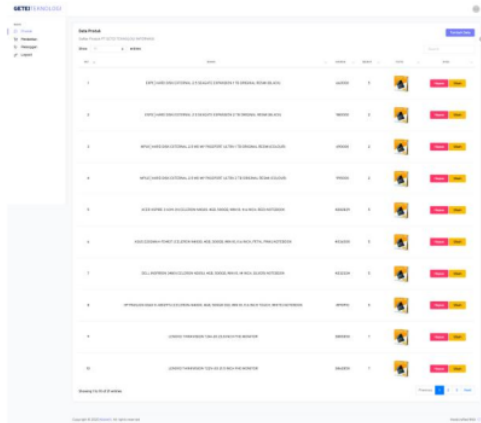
SETEI TEKNOLOGI

Produk
Pesanan
Pelanggan
Logout

Data Produk

Tambah Data

Show 10 entries

Search:

| No | Nama | Harga | Stok | Foto | Aksi |
|---|---|---|---|---|---|
| 1 | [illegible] | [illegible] | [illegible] | | Hapus Ubah |
| 2 | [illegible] | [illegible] | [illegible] | | Hapus Ubah |
| 3 | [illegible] | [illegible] | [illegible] | | Hapus Ubah |
| 4 | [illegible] | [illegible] | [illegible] | | Hapus Ubah |
| 5 | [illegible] | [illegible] | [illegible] | | Hapus Ubah |
| 6 | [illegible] | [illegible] | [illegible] | | Hapus Ubah |
| 7 | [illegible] | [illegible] | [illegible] | | Hapus Ubah |
| 8 | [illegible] | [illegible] | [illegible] | | Hapus Ubah |
| 9 | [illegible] | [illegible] | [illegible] | | Hapus Ubah |
| 10 | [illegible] | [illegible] | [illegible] | | Hapus Ubah |

Showing 1 to 10 of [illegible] entries

Previous 1 2 3 Next

Copyright © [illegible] All rights reserved